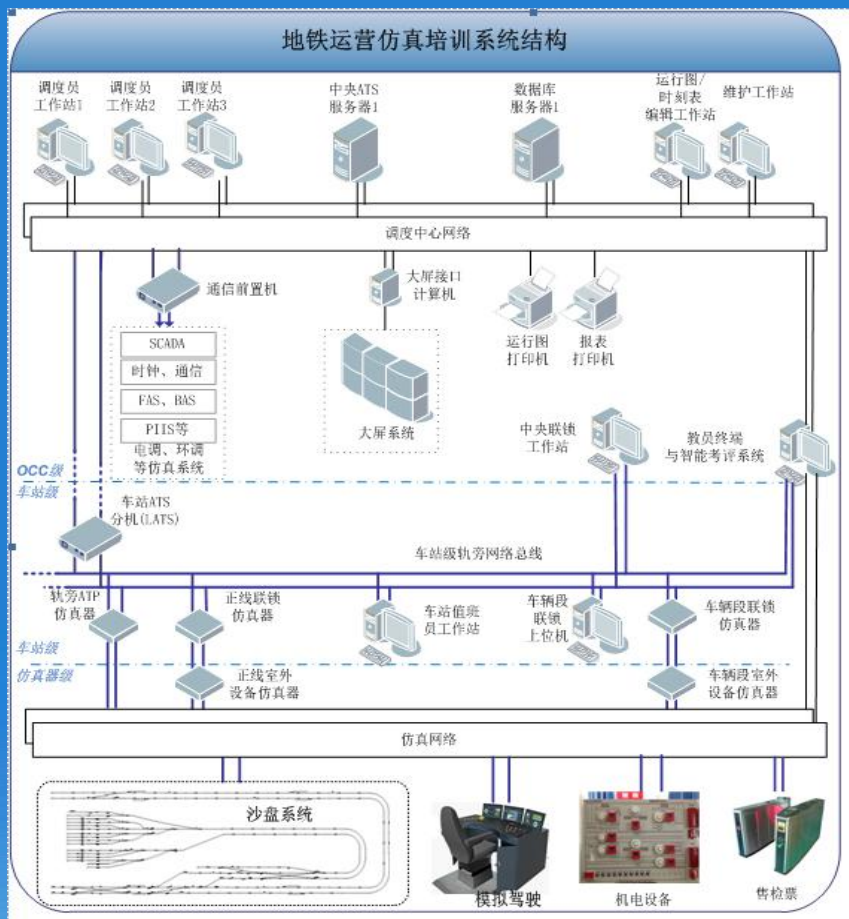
地铁运营仿真培训系统结构

调度员工作站1
调度员工作站2
调度员工作站3
中央ATS服务器1
数据库服务器1
运行图/时刻表编辑工作站
维护工作站

调度中心网络

通信前置机
大屏接口计算机
运行图打印机
报表打印机

SCADA
时钟、通信
FAS、BAS
PIIS等
电调、环调等仿真系统

大屏系统

中央联锁工作站
教员终端与智能考评系统

OCC级
车站级

车站ATS分机(LATS)

车站级轨旁网络总线

轨旁ATP仿真器
正线联锁仿真器
车站值班员工作站
车辆段联锁上位机
车辆段联锁仿真器

车站级
仿真器级

正线室外设备仿真器
车辆段室外设备仿真器

仿真网络

沙盘系统
模拟驾驶
机电设备
售检票